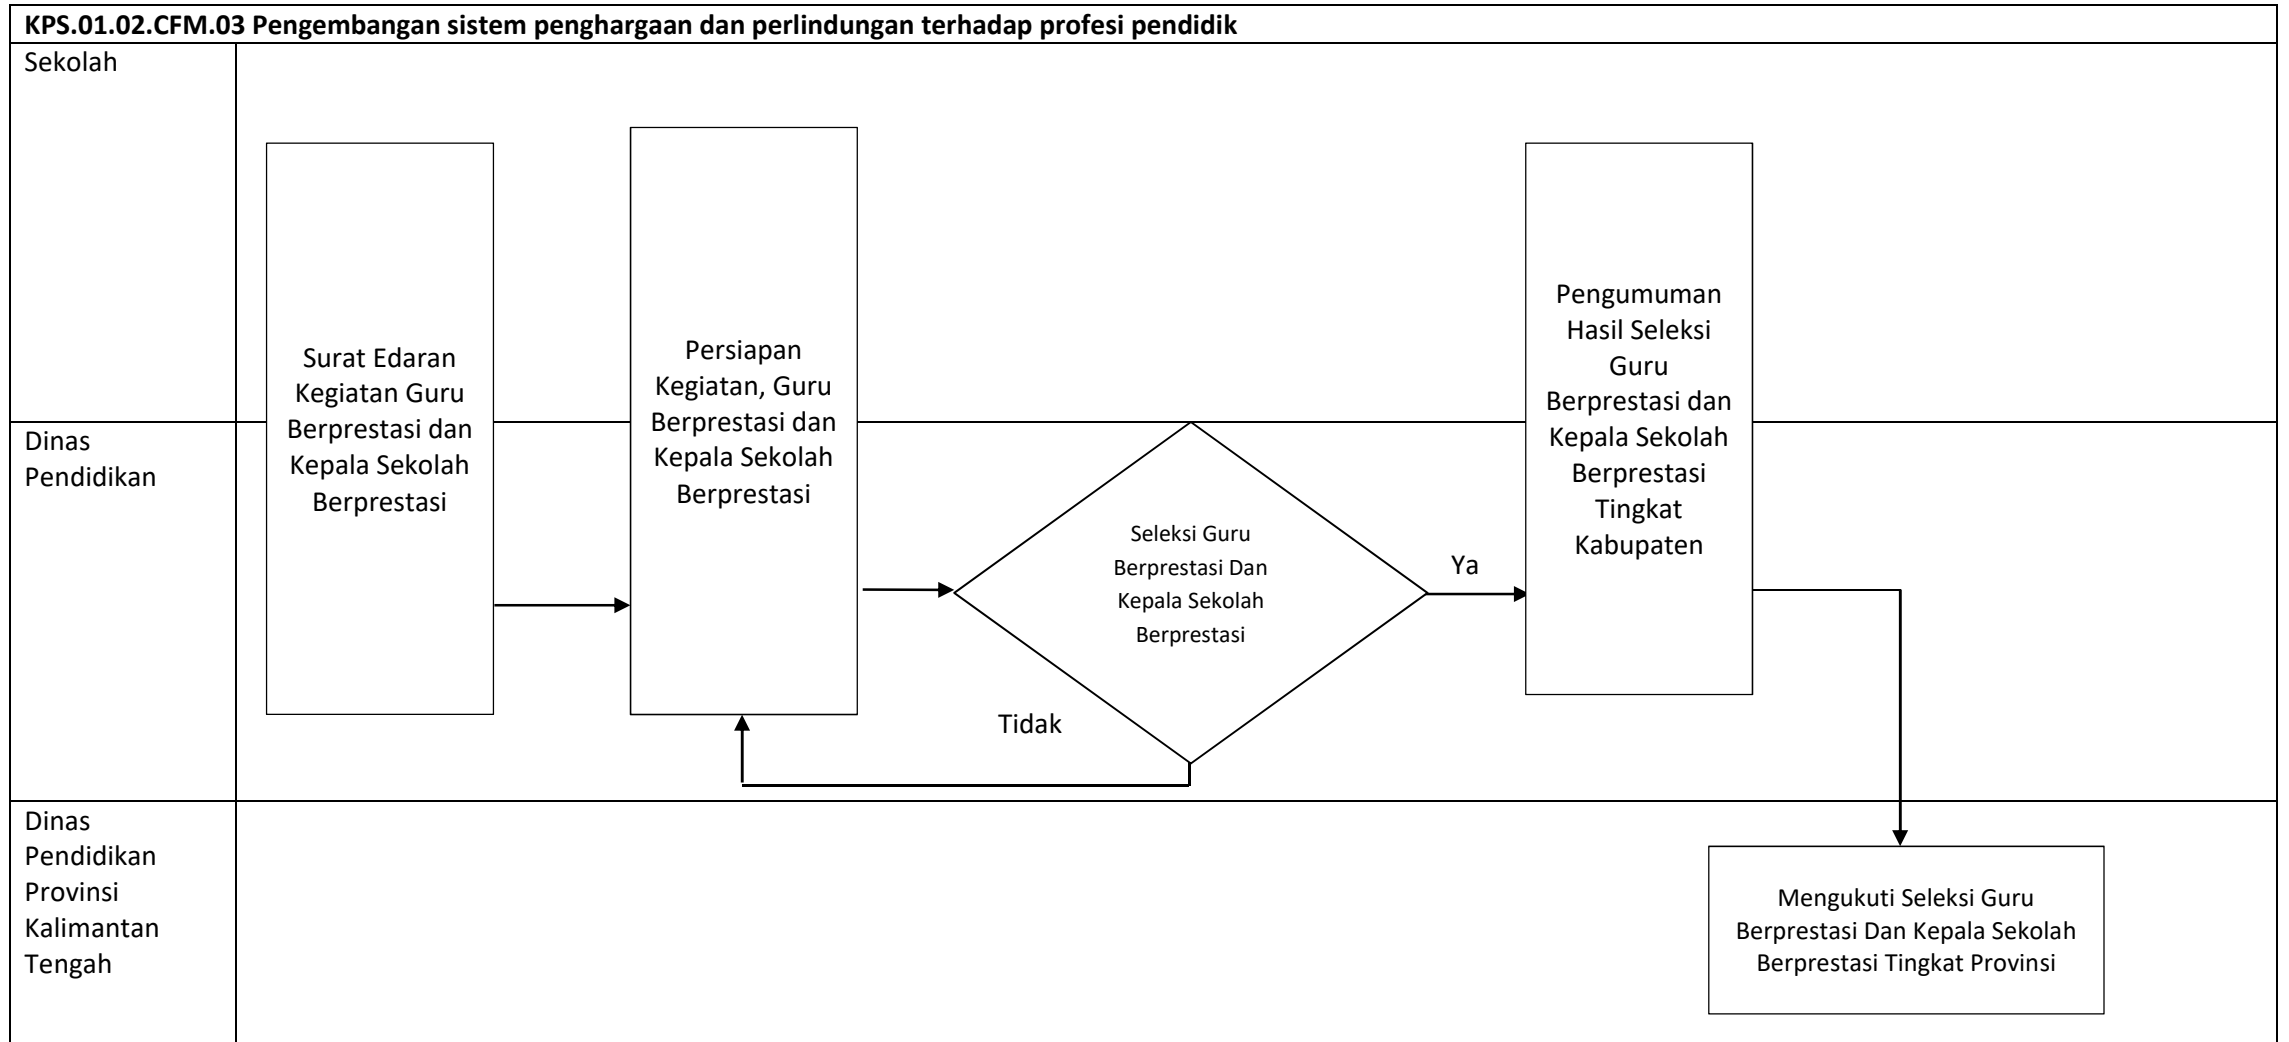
KPS.01.02.CFM.03 Pengembangan sistem penghargaan dan perlindungan terhadap profesi pendidik

Sekolah

Dinas Pendidikan

Dinas Pendidikan Provinsi Kalimantan Tengah

Surat Edaran Kegiatan Guru Berprestasi dan Kepala Sekolah Berprestasi

Persiapan Kegiatan, Guru Berprestasi dan Kepala Sekolah Berprestasi

Seleksi Guru Berprestasi Dan Kepala Sekolah Berprestasi

Ya

Tidak

Pengumuman Hasil Seleksi Guru Berprestasi dan Kepala Sekolah Berprestasi Tingkat Kabupaten

Mengukuti Seleksi Guru Berprestasi Dan Kepala Sekolah Berprestasi Tingkat Provinsi